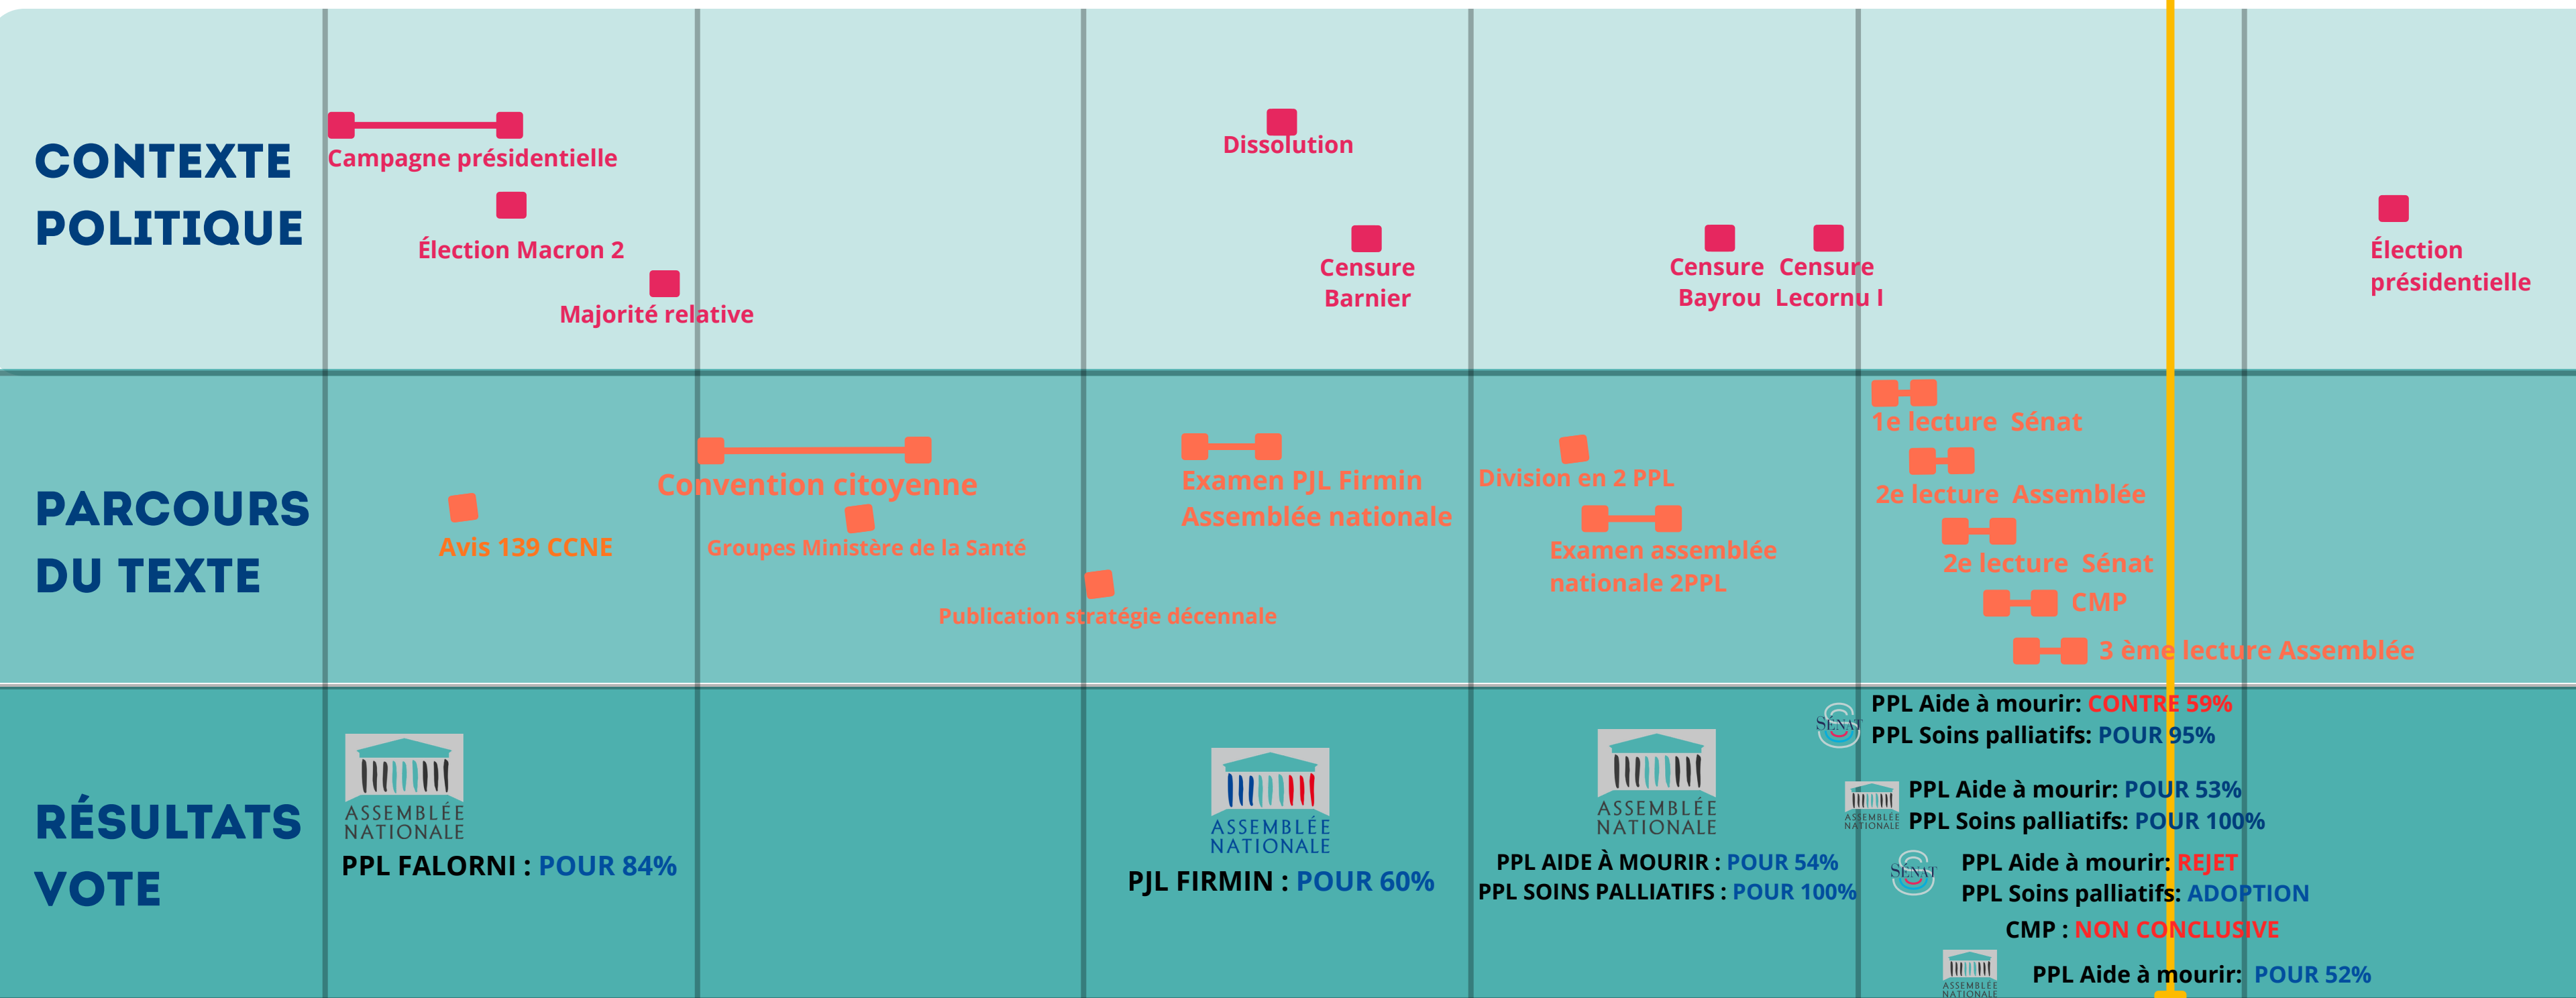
CONTEXTE POLITIQUE

Campagne présidentielle

Élection Macron 2

Majorité relative

Dissolution

Censure Barnier

Censure Bayrou

Censure Lecornu I

Élection présidentielle

PARCOURS DU TEXTE

Avis 139 CCNE

Convention citoyenne

Groupes Ministère de la Santé

Publication stratégie décennale

Examen PJL Firmin Assemblée nationale

Division en 2 PPL

Examen assemblée nationale 2PPL

1e lecture Sénat

2e lecture Assemblée

2e lecture Sénat

CMP

3 ème lecture Assemblée

RÉSULTATS VOTE

ASSEMBLÉE NATIONALE
PPL FALORNI : POUR 84%

ASSEMBLÉE NATIONALE
PJL FIRMIN : POUR 60%

ASSEMBLÉE NATIONALE
PPL AIDE À MOURIR : POUR 54%
PPL SOINS PALLIATIFS : POUR 100%

SÉNAT
PPL Aide à mourir: CONTRE 59%
PPL Soins palliatifs: POUR 95%

ASSEMBLÉE NATIONALE
PPL Aide à mourir: POUR 53%
PPL Soins palliatifs: POUR 100%

SÉNAT
PPL Aide à mourir: REJET
PPL Soins palliatifs: ADOPTION

CMP : NON CONCLUSIVE

ASSEMBLÉE NATIONALE
PPL Aide à mourir: POUR 52%